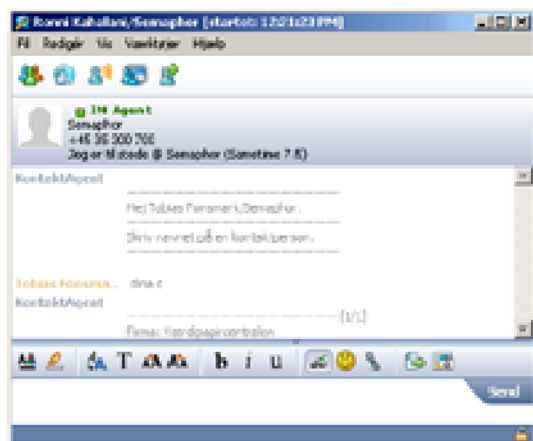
Ronni Kahalani/Semaphor [startet: 12:21:23 PM]

Fil Redigér Vis Værktøjer Hjælp

IM Agent
Semaphor
+45 36 300 700
Jeg er Mötede @ Semaphor (Sametime 7.5)

KontaktAgent
Hej Tobias Forsmark/Semaphor.
Skriv navnet på en kontaktperson.

Tobias Forsma... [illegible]

KontaktAgent
[1/1]
Firma: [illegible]

b i u

Send